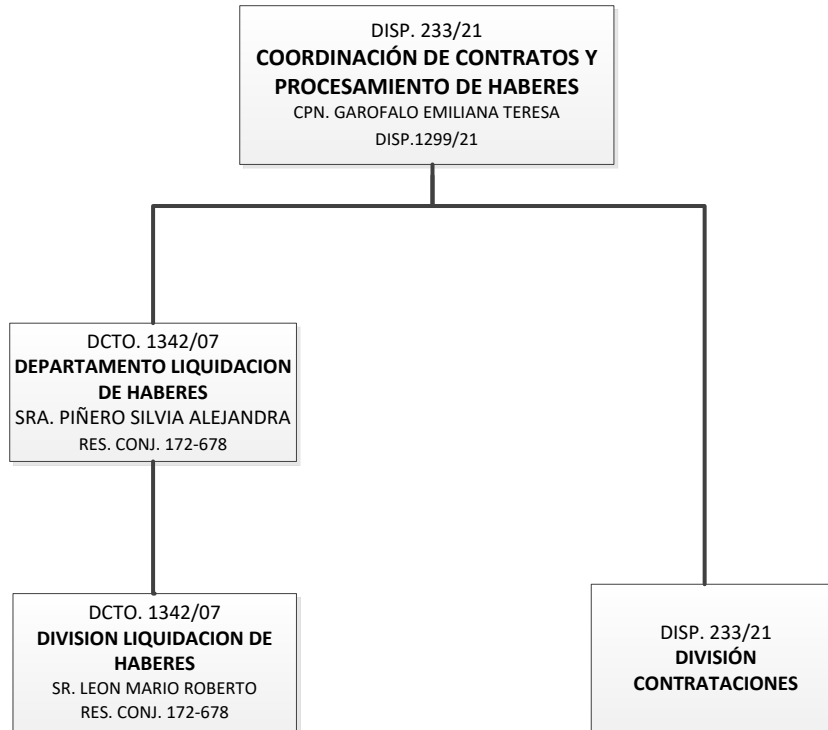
DISP. 233/21
COORDINACIÓN DE CONTRATOS Y PROCESAMIENTO DE HABERES
CPN. GAROFALO EMILIANA TERESA
DISP.1299/21

DCTO. 1342/07
DEPARTAMENTO LIQUIDACION DE HABERES
SRA. PIÑERO SILVIA ALEJANDRA
RES. CONJ. 172-678

DCTO. 1342/07
DIVISION LIQUIDACION DE HABERES
SR. LEON MARIO ROBERTO
RES. CONJ. 172-678

DISP. 233/21
DIVISIÓN CONTRATACIONES